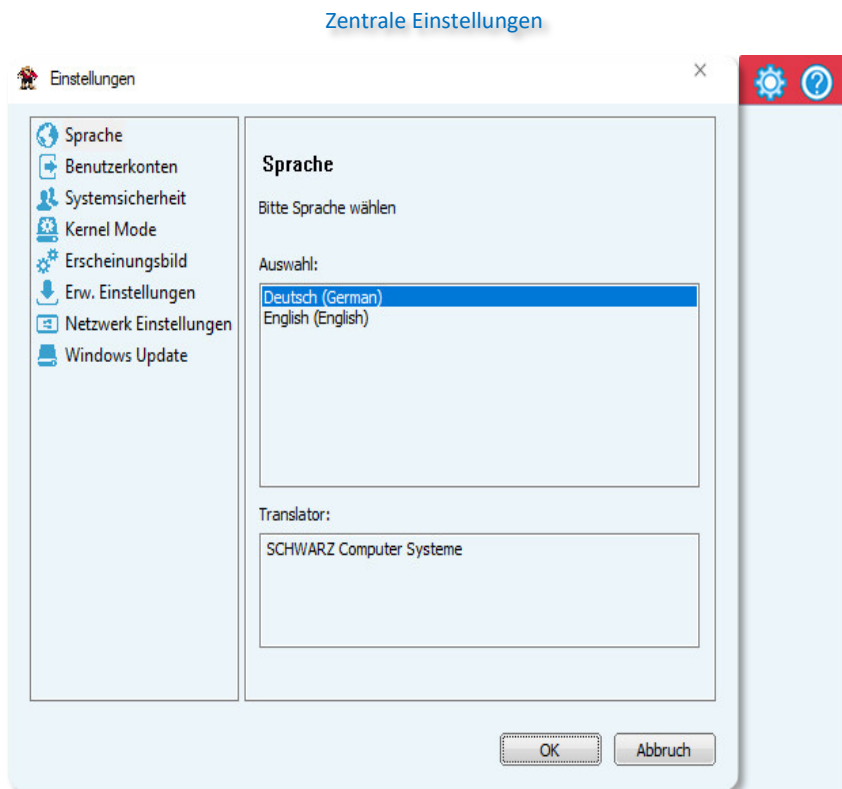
Zentrale Einstellungen

Einstellungen

×

Sprache
Benutzerkonten
Systemsicherheit
Kernel Mode
Erscheinungsbild
Erw. Einstellungen
Netzwerk Einstellungen
Windows Update

Sprache

Bitte Sprache wählen

Auswahl:

Deutsch (German)
English (English)

Translator:

SCHWARZ Computer Systeme

OK

Abbruch